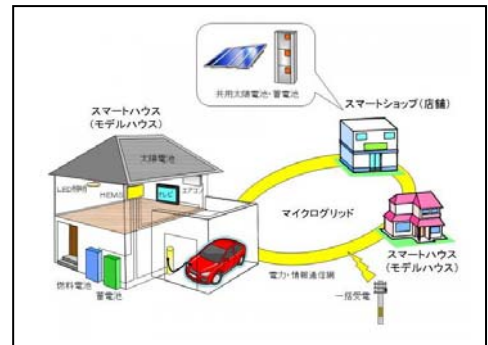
共用太陽電池・蓄電池

スマートショップ（店舗）

スマートハウス
（モデルハウス）

太陽電池

LED照明

HEMS

PLC

エアコン

マイクログリッド

スマートハウス
（モデルハウス）

燃料電池

蓄電池

電力・情報通信網

一括受電